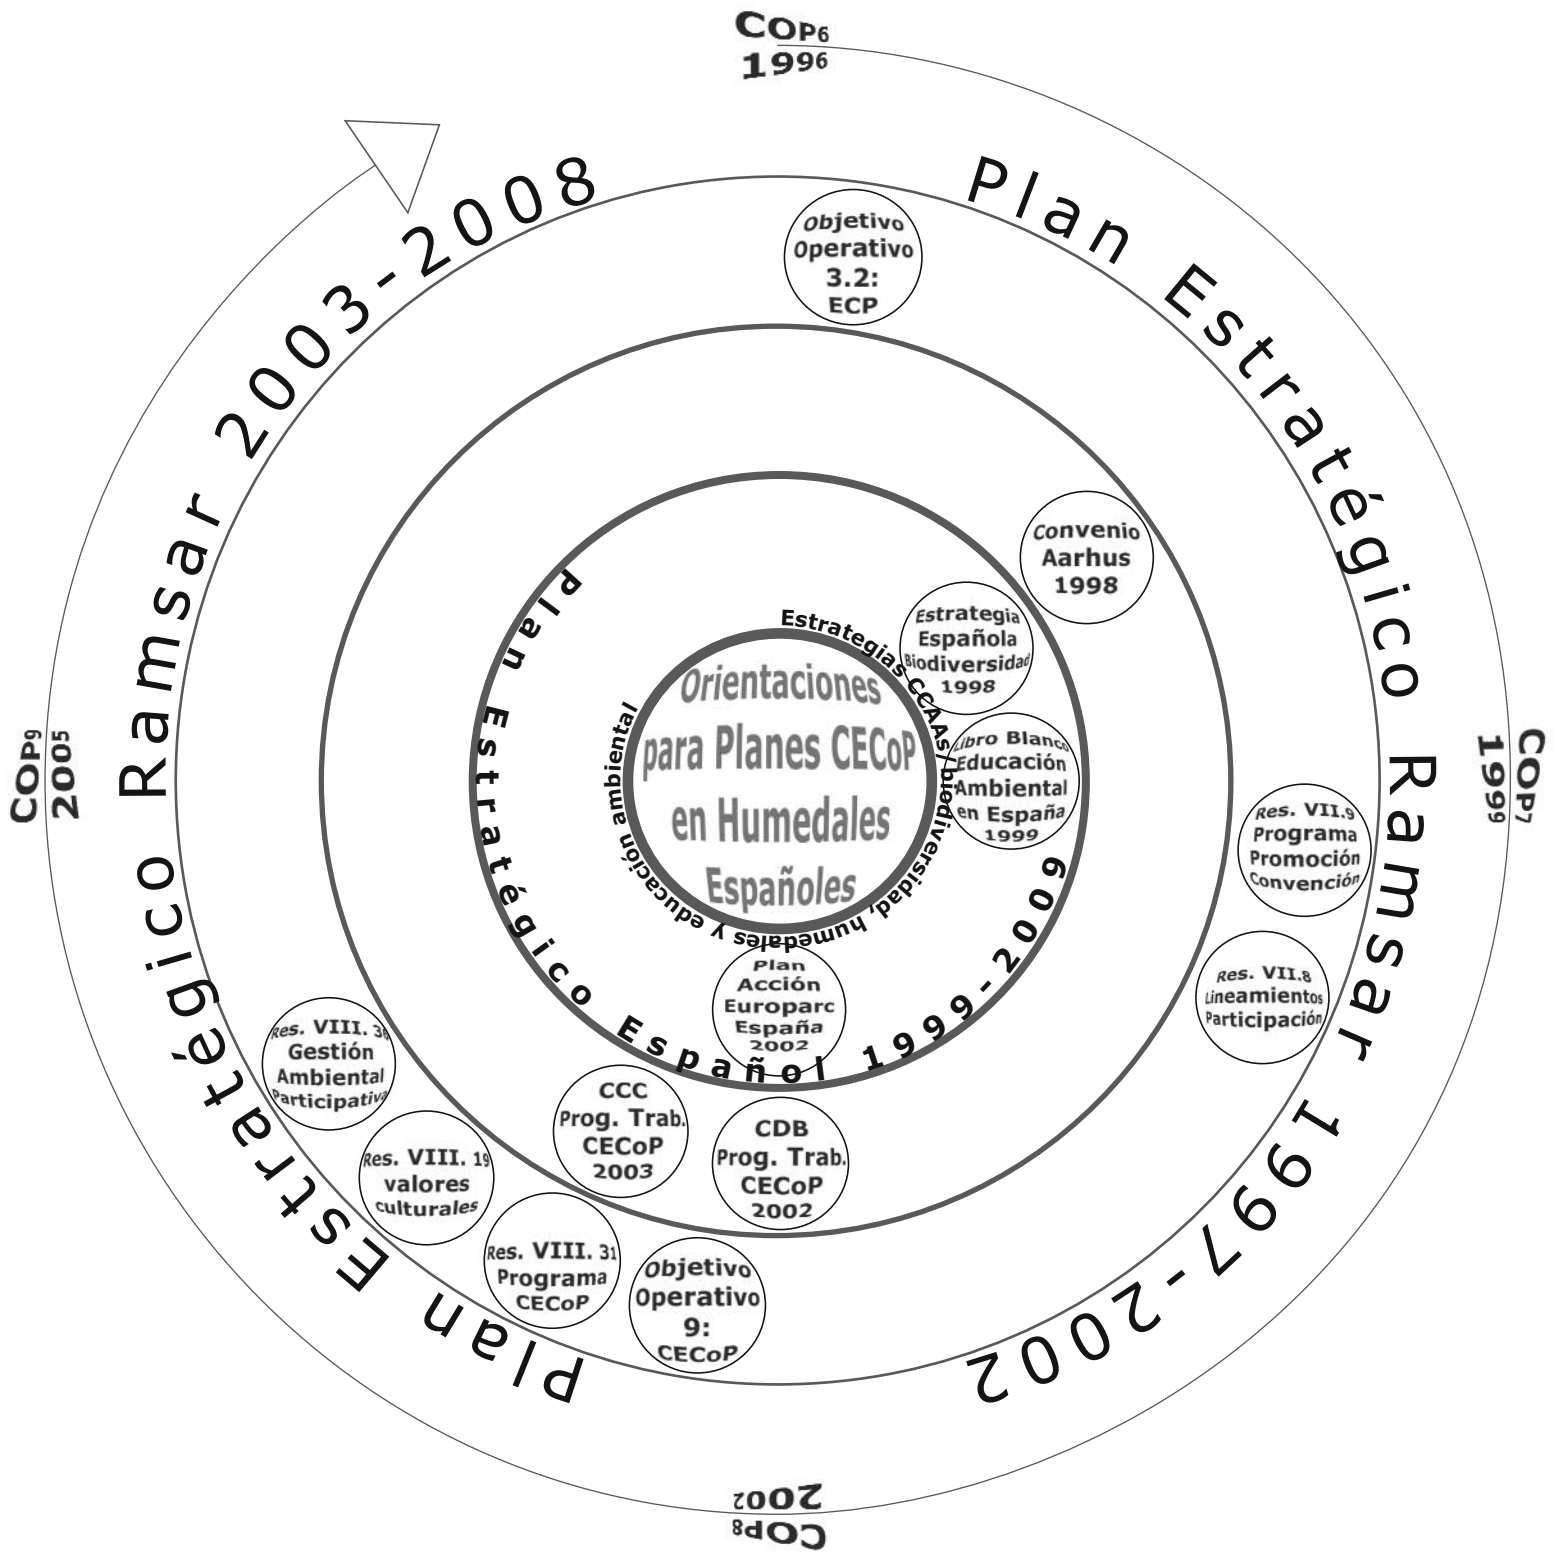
COP6
1996

Plan Estratégico Ramsar 1997-2002

COP7
1999

COP8
2002

COP9
2005

Plan Estratégico Ramsar 2003-2008

Objetivo Operativo 3.2: ECP

Convenio Aarhus 1998

Estrategia Española Biodiversidad 1998

Libro Blanco Educación Ambiental en España 1999

Res. VII.9 Programa Promoción Convención

Res. VII.8 Lineamientos Participación

Plan Estratégico Español 1999-2009

Estrategias CCAAs biodiversidad, humedales y educación ambiental

Orientaciones para Planes CECoP en Humedales Españoles

Plan Acción Europarc España 2002

CDB Prog. Trab. CECoP 2002

CCC Prog. Trab. CECoP 2003

Res. VIII. 36 Gestión Ambiental Participativa

Res. VIII. 19 valores culturales

Res. VIII. 31 Programa CECoP

Objetivo Operativo 9: CECoP